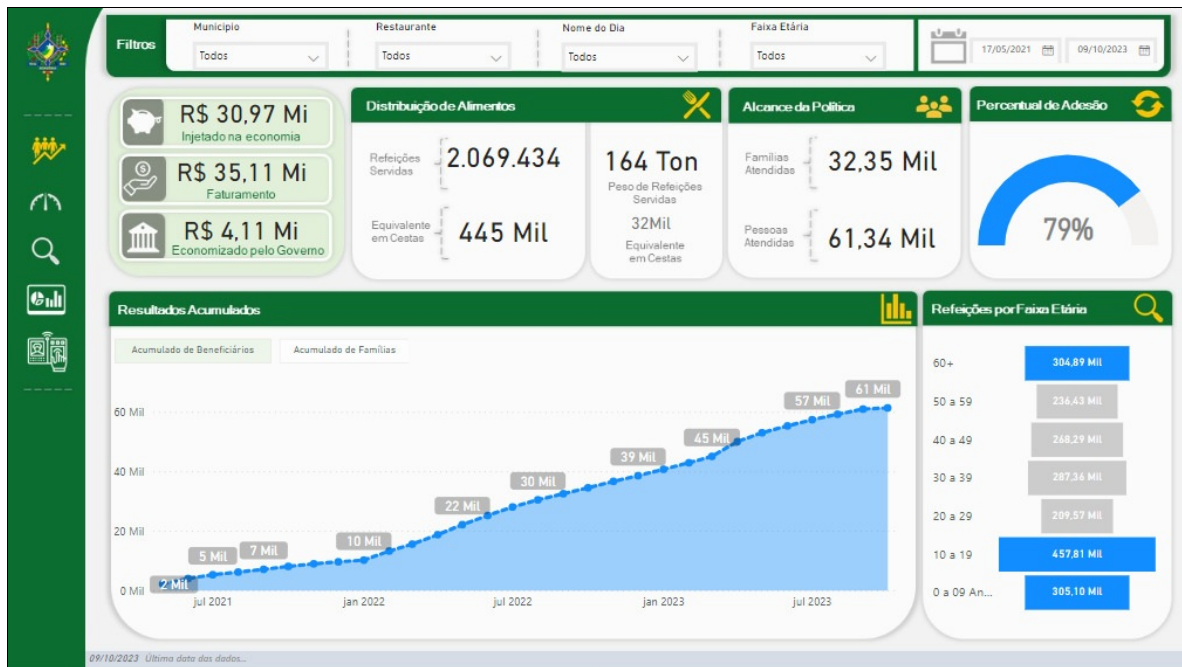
Filtros

Município
Todos

Restaurante
Todos

Nome do Dia
Todos

Faixa Etária
Todos

17/05/2021
09/10/2023

R$ 30,97 Mi
Injetado na economia

R$ 35,11 Mi
Faturamento

R$ 4,11 Mi
Economizado pelo Governo

Distribuição de Alimentos

Refeições Servidas
2.069.434

Equivalente em Cestas
445 Mil

164 Ton
Peso de Refeições Servidas

32Mil
Equivalente em Cestas

Alcance da Política

Famílias Atendidas
32,35 Mil

Pessoas Atendidas
61,34 Mil

Percentual de Adesão

79%

Resultados Acumulados

Acumulado de Beneficiários
Acumulado de Famílias

60 Mil
40 Mil
20 Mil
0 Mil

2 Mil
5 Mil
7 Mil
10 Mil
22 Mil
30 Mil
39 Mil
45 Mil
57 Mil
61 Mil

jul 2021
jan 2022
jul 2022
jan 2023
jul 2023

Refeições por Faixa Etária

| 60+ | 304,89 Mil |
|---|---|
| 50 a 59 | 236,43 Mil |
| 40 a 49 | 268,29 Mil |
| 30 a 39 | 287,36 Mil |
| 20 a 29 | 209,57 Mil |
| 10 a 19 | 457,81 Mil |
| 0 a 09 An... | 305,10 Mil |

09/10/2023 Última data dos dados...